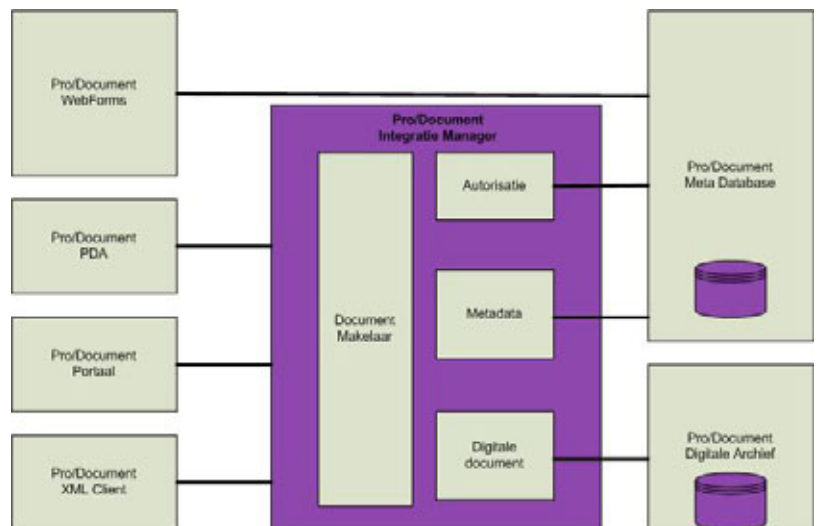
Pro/Document
WebForms

Pro/Document
PDA

Pro/Document
Portaal

Pro/Document
XML Client

Pro/Document
Integratie Manager

Document
Makelaar

Autorisatie

Metadata

Digitale
document

Pro/Document
Meta Database

Pro/Document
Digitale Archief